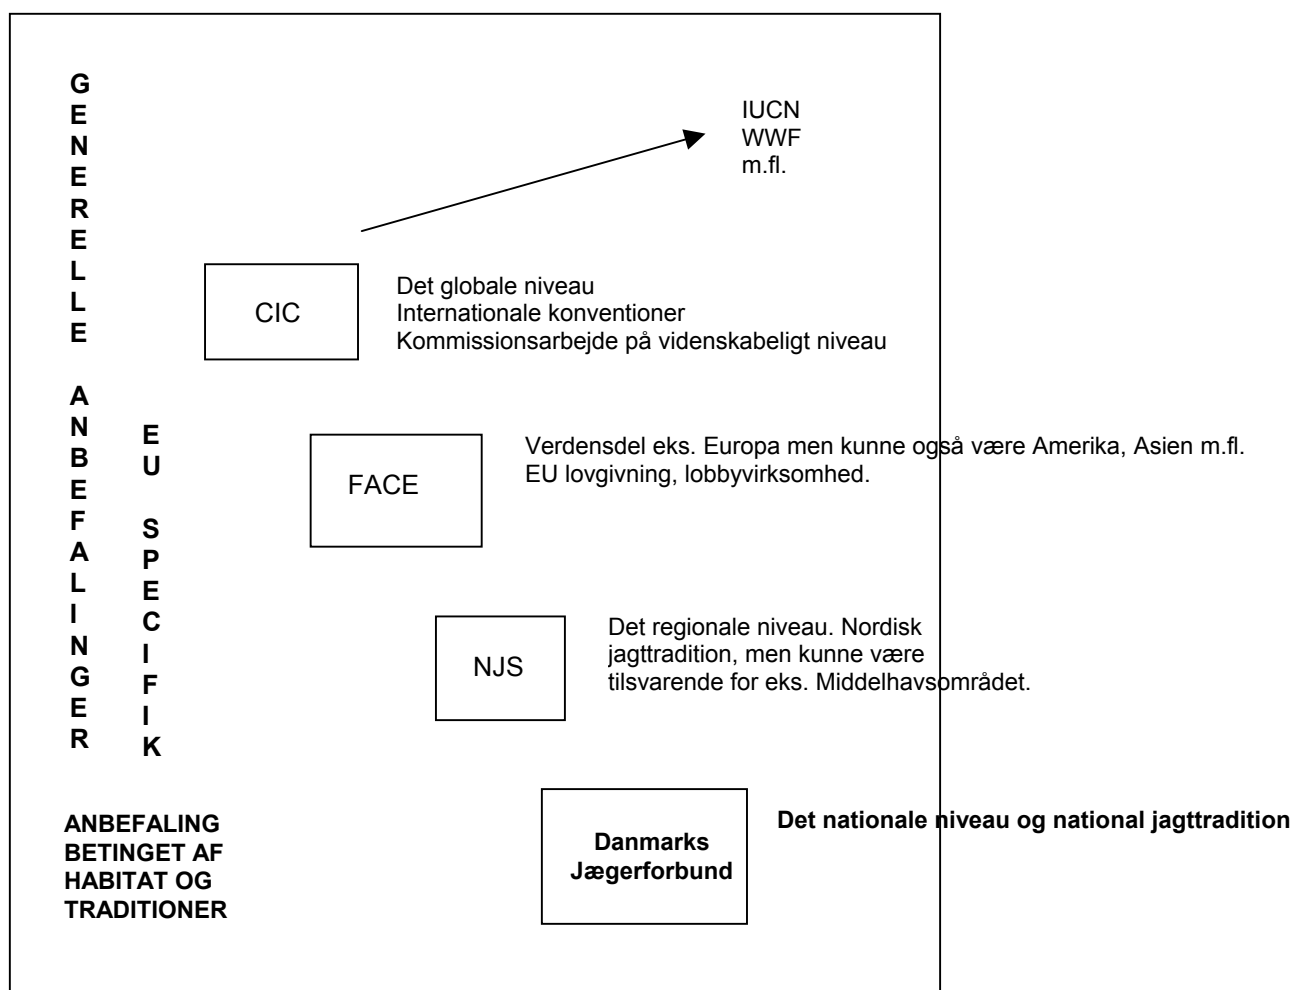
GENERELLE ANBEFALINGER

EU SPECIFIK

IUCN
WWF
m.fl.

CIC

Det globale niveau
Internationale konventioner
Kommissionsarbejde på videnskabeligt niveau

FACE

Verdensdel eks. Europa men kunne også være Amerika, Asien m.fl.
EU lovgivning, lobbyvirksomhed.

NJS

Det regionale niveau. Nordisk jagttradition, men kunne være tilsvarende for eks. Middelhavsområdet.

ANBEFALING BETINGET AF HABITAT OG TRADITIONER

Danmarks Jægerforbund

Det nationale niveau og national jagttradition